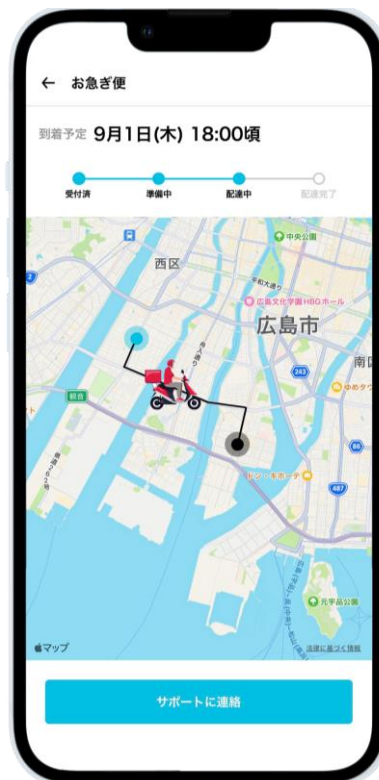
← お急ぎ便

到着予定 9月1日(木) 18:00頃

受付済 準備中 配達中 配達完了

中央公園
西区
広島文化学園HBGホール
広島市
南区
243
ゆめタウン
ドン・キホーテ
487
元宇品公園
マップ
法律に基づく情報

サポートに連絡